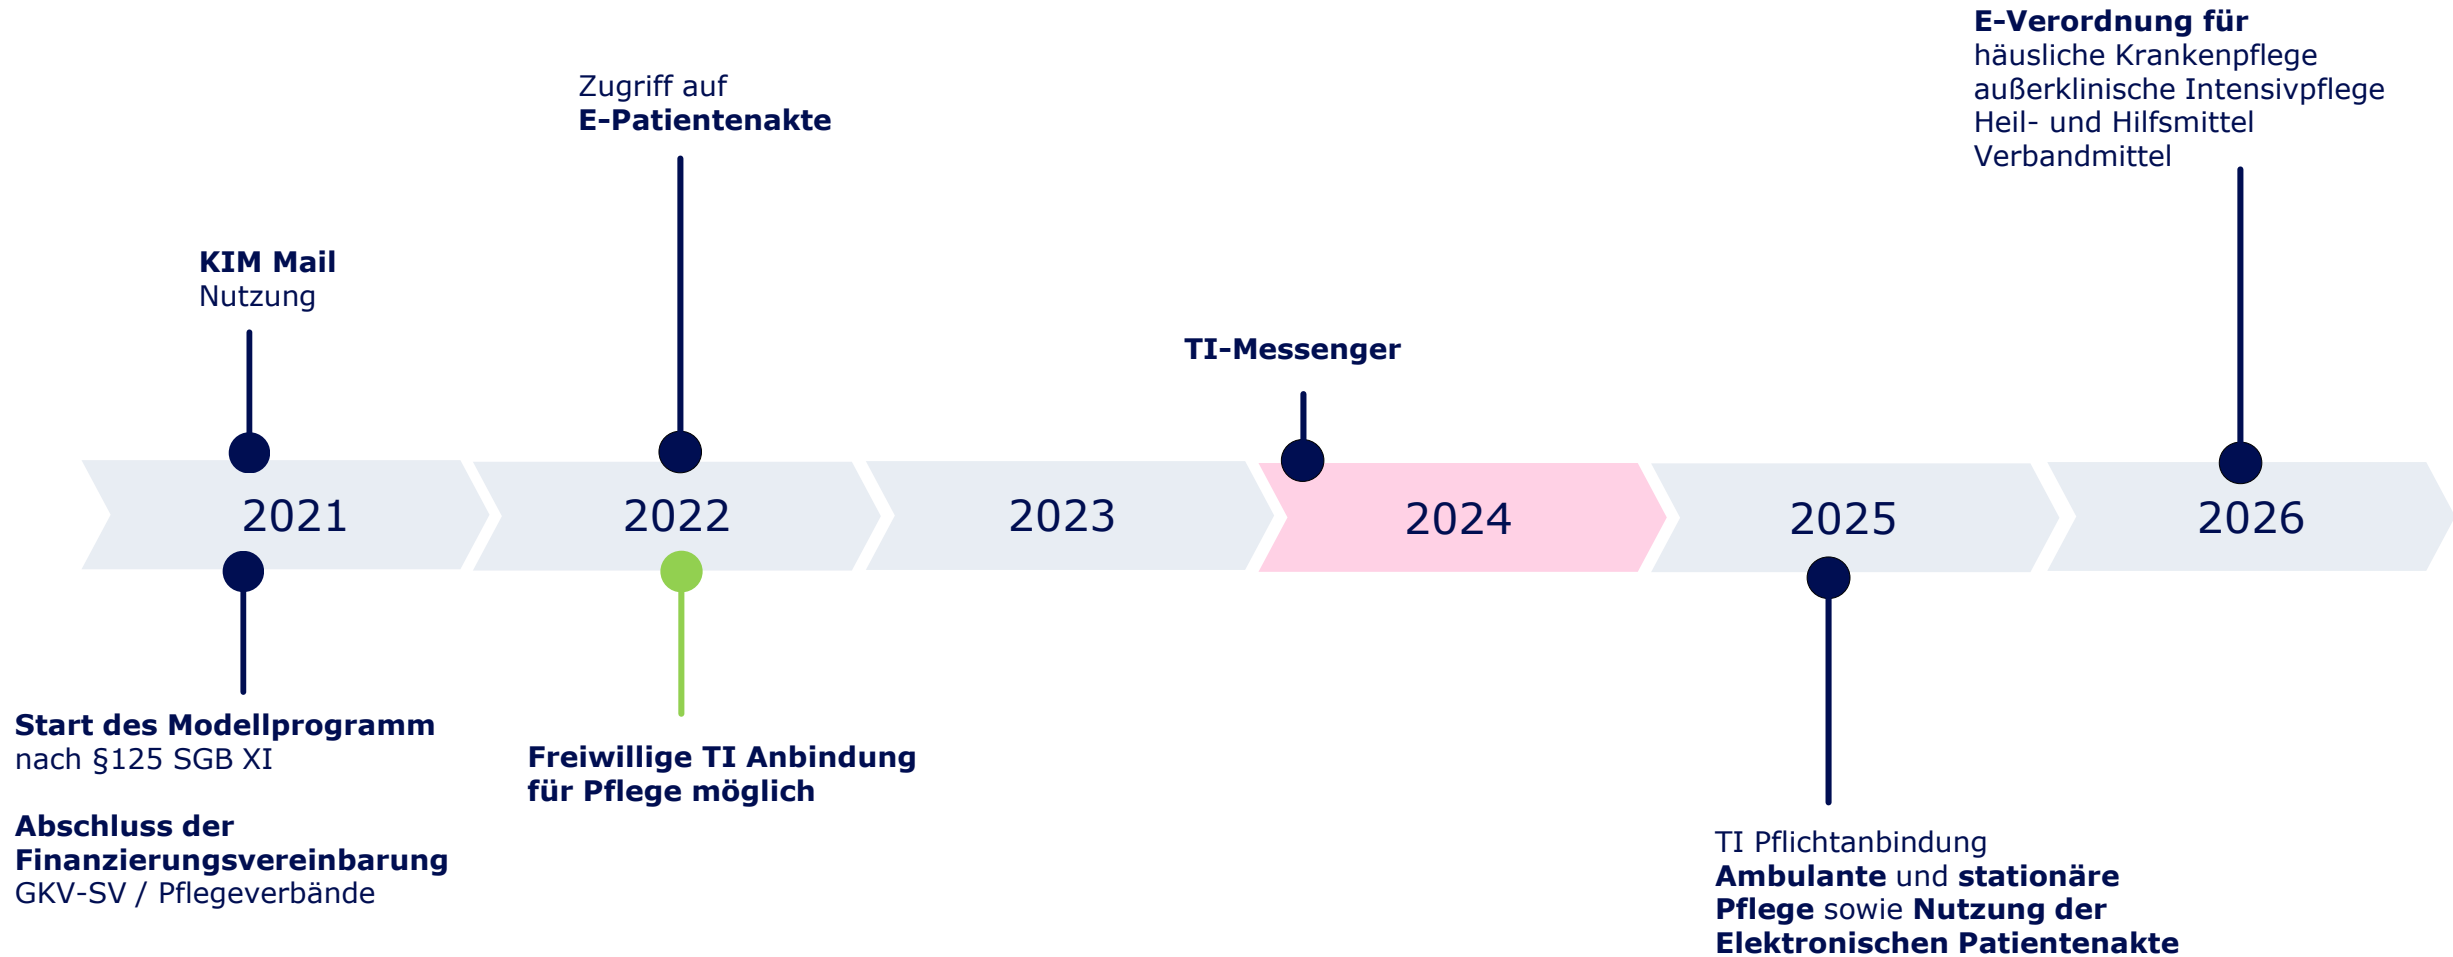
E-Verordnung für
häusliche Krankenpflege
außerklinische Intensivpflege
Heil- und Hilfsmittel
Verbandmittel

Zugriff auf
E-Patientenakte

KIM Mail
Nutzung

TI-Messenger

2021

2022

2023

2024

2025

2026

Start des Modellprogramm
nach §125 SGB XI

Abschluss der
Finanzierungsvereinbarung
GKV-SV / Pflegeverbände

Freiwillige TI Anbindung
für Pflege möglich

TI Pflichtanbindung
Ambulante und stationäre Pflege sowie Nutzung der Elektronischen Patientenakte